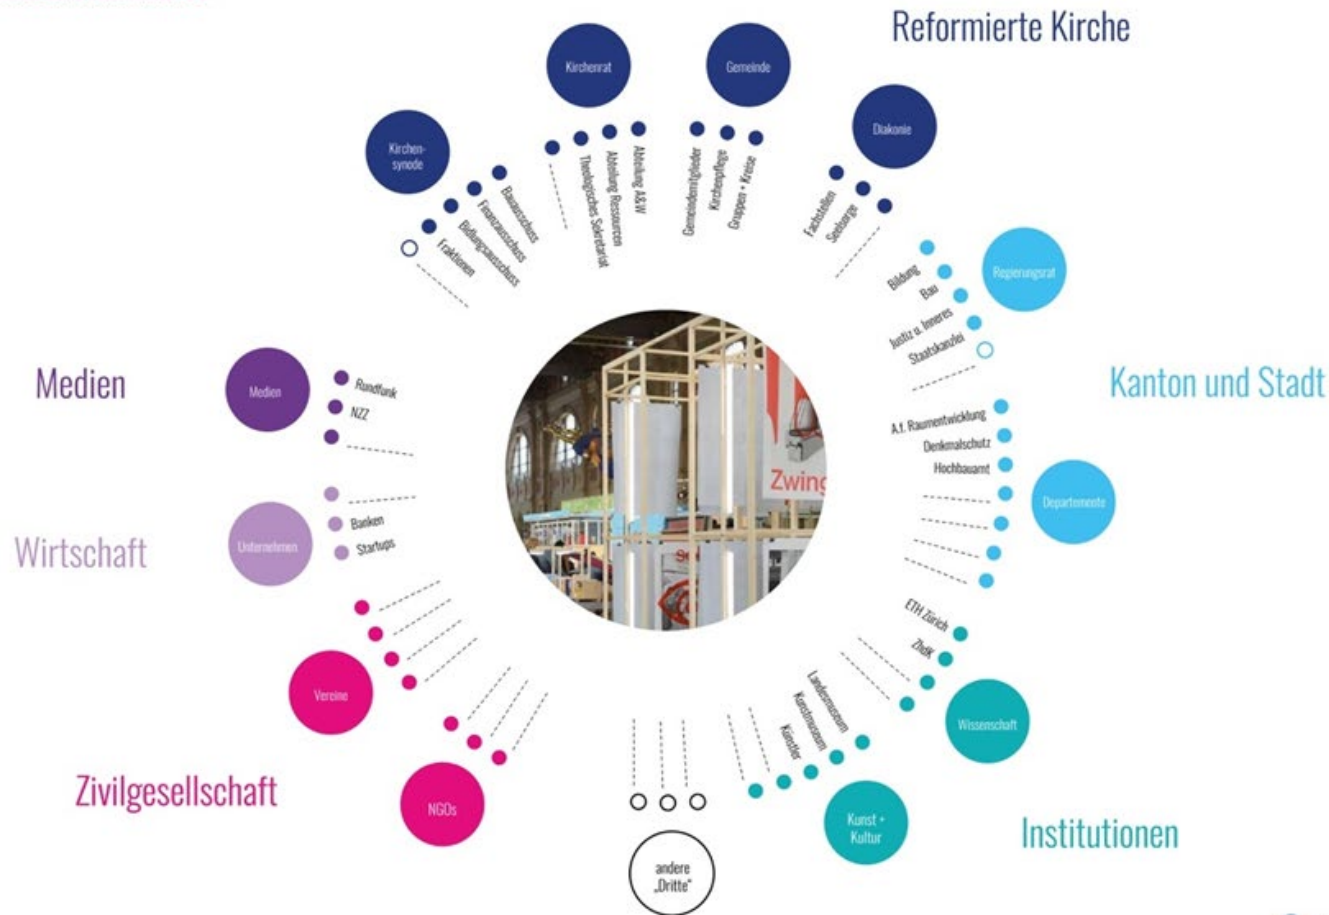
Reformierte Kirche

Kirchenrat

Gemeinde

Kirchensynode

Diakonie

Abteilung A&W
Abteilung Ressourcen
Theologisches Sekretariat

Gemeindemitglieder
Kirchenpflege
Gruppen + Kreise

Bauausschuss
Finanzausschuss
Bildungsausschuss
Fraktionen

Fachstellen
Seelsorge

Regierungsrat

Bildung
Bau
Justiz u. Inneres
Staatskanzlei

Kanton und Stadt

A.f. Raumentwicklung
Denkmalschutz
Hochbauamt

Departemente

Medien

Medien

Rundfunk
NZZ

Wirtschaft

Unternehmen

Banken
Startups

Zwing

Vereine

NGOs

Zivilgesellschaft

ETH Zürich
ZhdK

Wissenschaft

Landesmuseum
Kunstmuseum
Künstler

Kunst + Kultur

Institutionen

andere „Dritte"